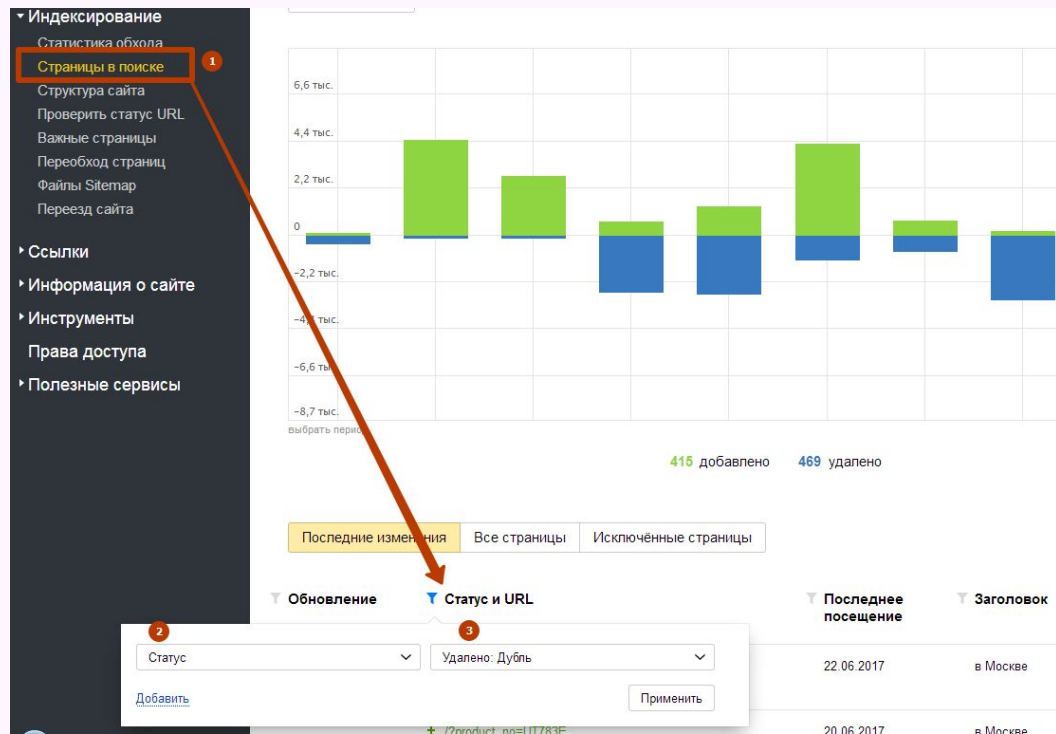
▾ Индексирование
Статистика обхода
Страницы в поиске
Структура сайта
Проверить статус URL
Важные страницы
Переобход страниц
Файлы Sitemap
Переезд сайта

1

‣ Ссылки
‣ Информация о сайте
‣ Инструменты
Права доступа
‣ Полезные сервисы

6,6 тыс.
4,4 тыс.
2,2 тыс.
0
−2,2 тыс.
−4,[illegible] тыс.
−6,6 тыс.
−8,7 тыс.
выбрать период

415 добавлено 469 удалено

Последние изменения | Все страницы | Исключённые страницы

Обновление | Статус и URL | Последнее посещение | Заголовок

2 3

Статус
Удалено: Дубль
Добавить
Применить

22.06.2017 в Москве
+ /?product_no=UT783F 20.06.2017 в Москве